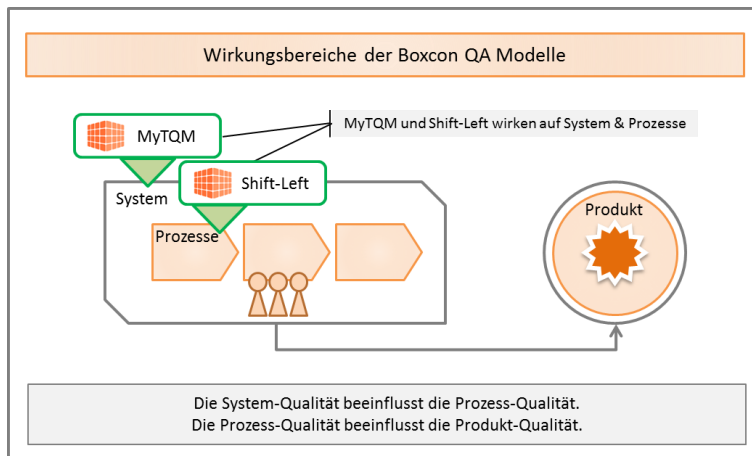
Wirkungsbereiche der Boxcon QA Modelle

MyTQM

MyTQM und Shift-Left wirken auf System & Prozesse

System

Shift-Left

Prozesse

Produkt

Die System-Qualität beeinflusst die Prozess-Qualität.
Die Prozess-Qualität beeinflusst die Produkt-Qualität.